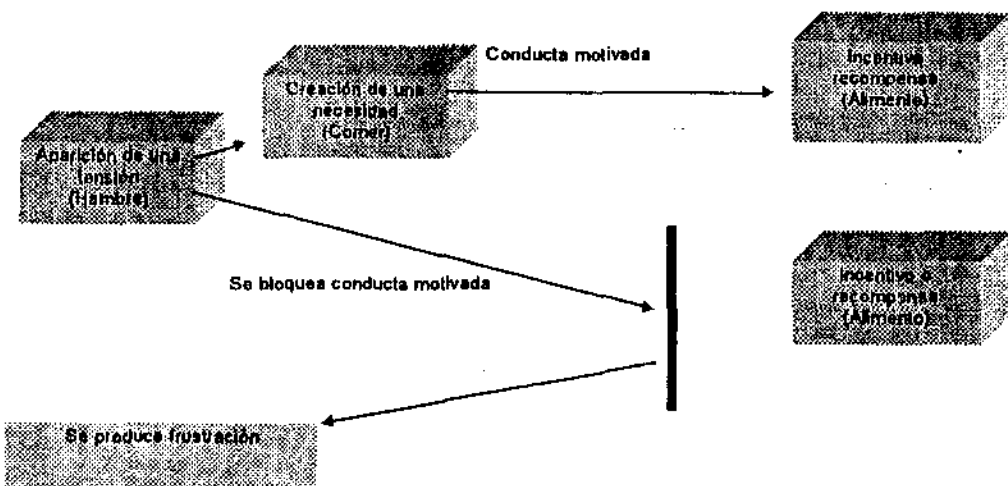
Creación de una necesidad (Comer)

Conducta motivada

Incentivo recompensa (Alimento)

Aparición de una tensión (Hambre)

Se bloquea conducta motivada

Incentivo o recompensa (Alimento)

Se produce frustración